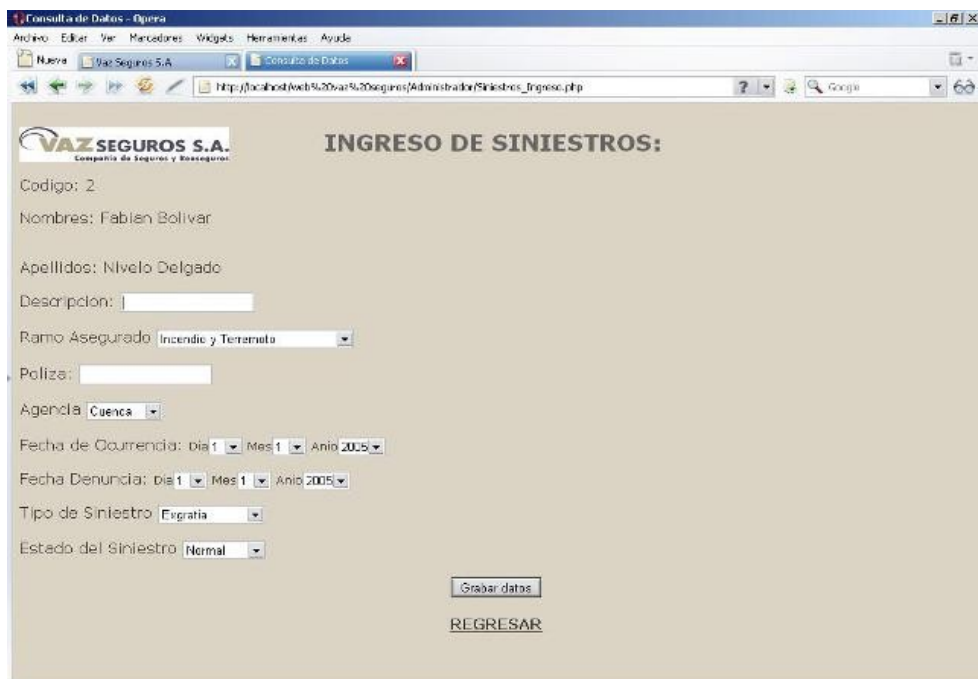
Consulta de Datos - Opera

Archivo Editar Ver Marcadores Widgets Herramientas Ayuda

Nueva Vaz Seguros S.A Consulta de Datos

http://localhost/web%20vaz%20seguros/Administrador/Siniestros_Ingreso.php

Google

VAZ SEGUROS S.A.
Compañía de Seguros y Reaseguros

INGRESO DE SINIESTROS:

Codigo: 2

Nombres: Fabian Bolivar

Apellidos: Nivelo Delgado

Descripcion:

Ramo Asegurado Incendio y Terremoto

Poliza:

Agencia Cuenca

Fecha de Ocurrencia: Dia 1 Mes 1 Anio 2005

Fecha Denuncia: Dia 1 Mes 1 Anio 2005

Tipo de Siniestro Exgratia

Estado del Siniestro Normal

Grabar datos

REGRESAR